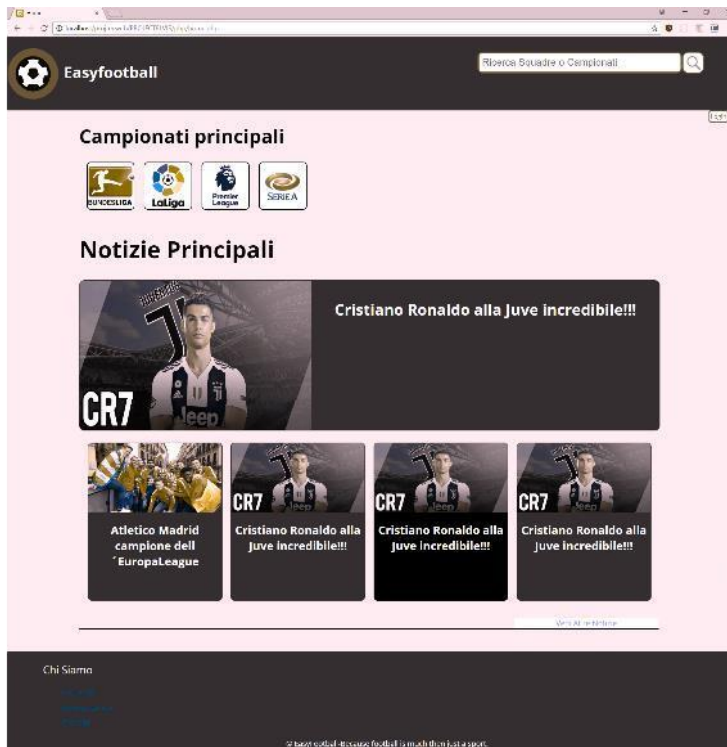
Easyfootball

Ricerca Squadre o Campionati

Campionati principali

BUNDESLIGA LaLiga Premier League SERIE A

Notizie Principali

CR7

Cristiano Ronaldo alla Juve incredibile!!!

Atletico Madrid campione dell´EuropaLeague

CR7 Cristiano Ronaldo alla Juve incredibile!!!

CR7 Cristiano Ronaldo alla Juve incredibile!!!

CR7 Cristiano Ronaldo alla Juve incredibile!!!

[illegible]

Chi Siamo

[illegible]

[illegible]